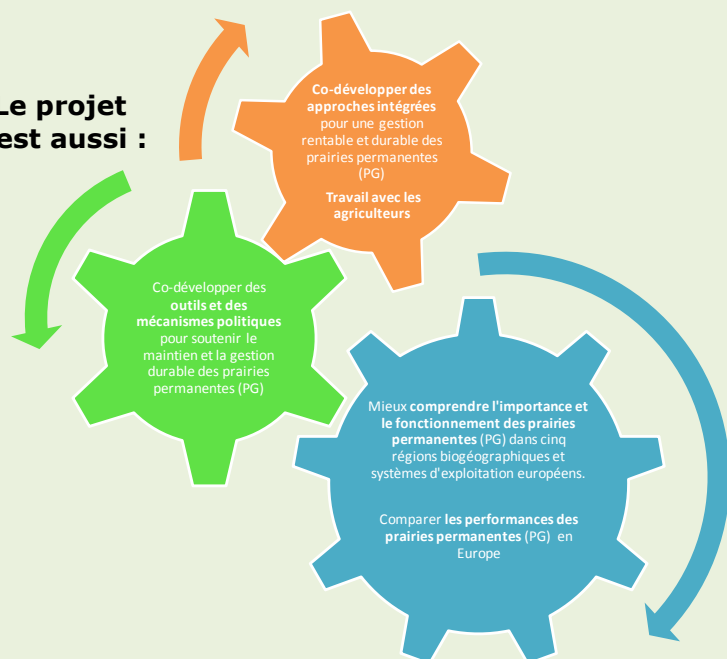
Le projet est aussi :

Co-développer des approches intégrées pour une gestion rentable et durable des prairies permanentes (PG)

Travail avec les agriculteurs

Co-développer des outils et des mécanismes politiques pour soutenir le maintien et la gestion durable des prairies permanentes (PG)

Mieux comprendre l'importance et le fonctionnement des prairies permanentes (PG) dans cinq régions biogéographiques et systèmes d'exploitation européens.

Comparer les performances des prairies permanentes (PG) en Europe